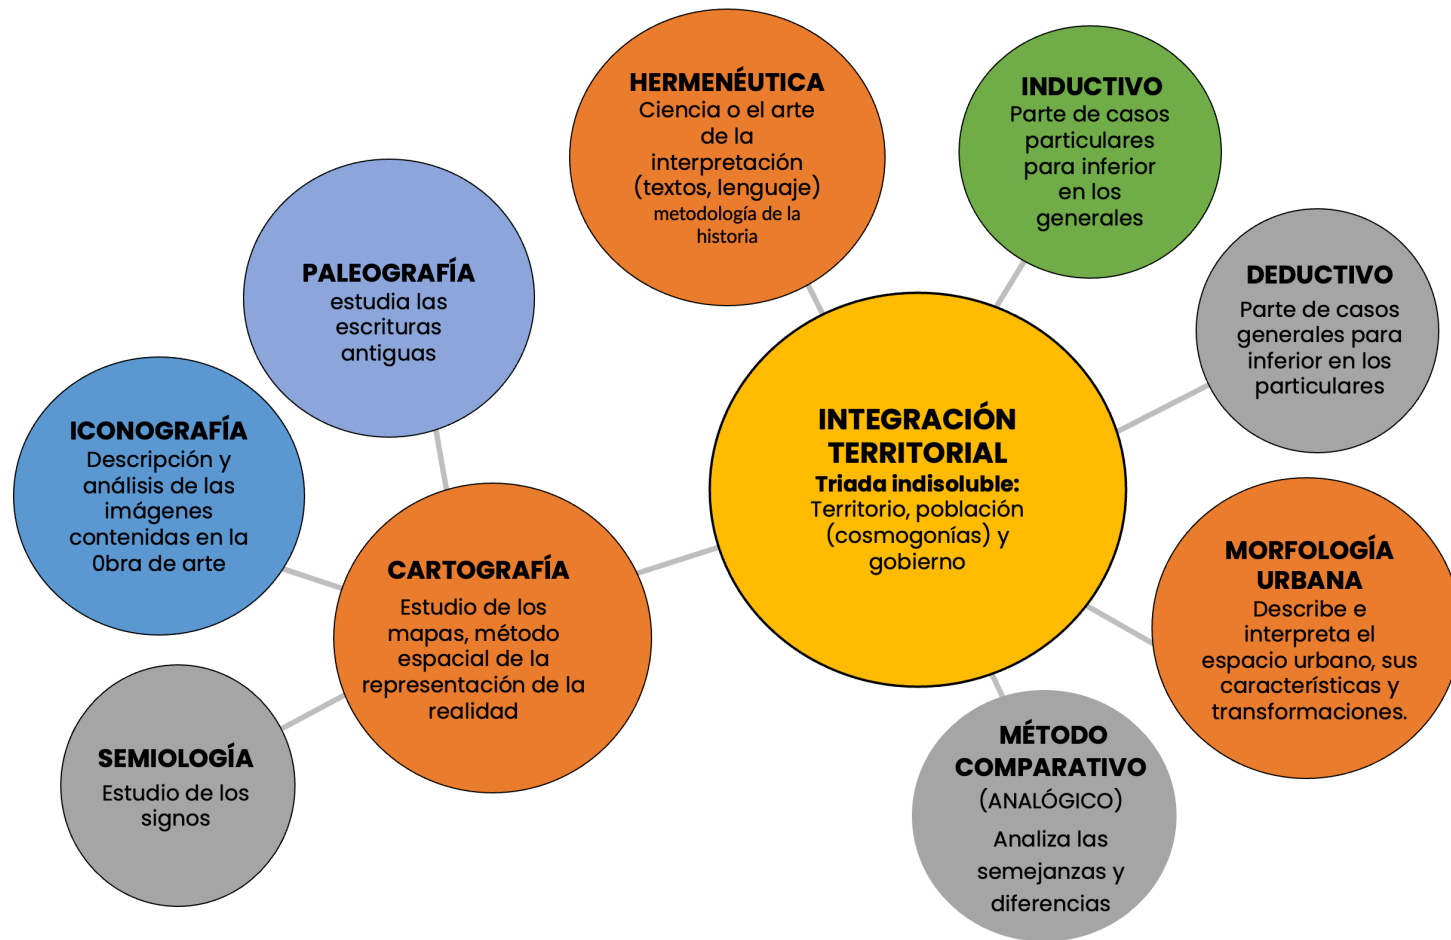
HERMENÉUTICA
Ciencia o el arte de la interpretación (textos, lenguaje)
metodología de la historia

INDUCTIVO
Parte de casos particulares para inferior en los generales

PALEOGRAFÍA
estudia las escrituras antiguas

DEDUCTIVO
Parte de casos generales para inferior en los particulares

ICONOGRAFÍA
Descripción y análisis de las imágenes contenidas en la 0bra de arte

INTEGRACIÓN TERRITORIAL
Triada indisoluble:
Territorio, población (cosmogonías) y gobierno

CARTOGRAFÍA
Estudio de los mapas, método espacial de la representación de la realidad

MORFOLOGÍA URBANA
Describe e interpreta el espacio urbano, sus características y transformaciones.

SEMIOLOGÍA
Estudio de los signos

MÉTODO COMPARATIVO
(ANALÓGICO)
Analiza las semejanzas y diferencias